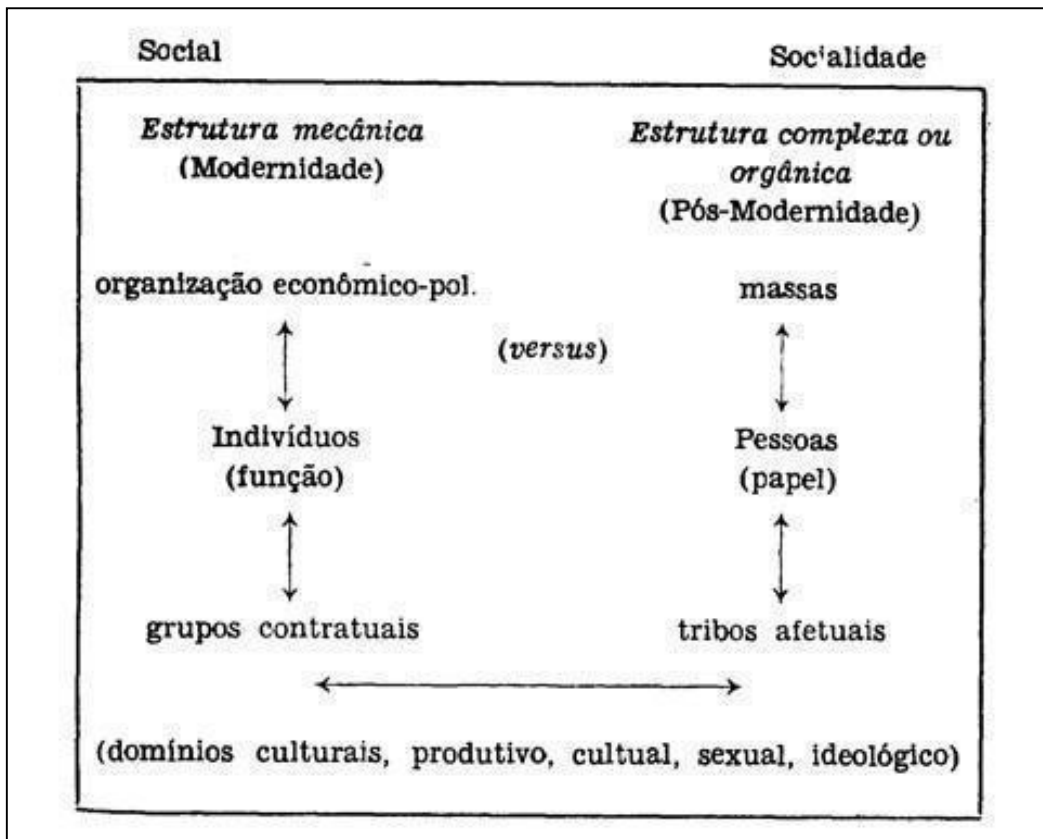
Social

Socialidade

*Estrutura mecânica*
(Modernidade)

*Estrutura complexa ou orgânica*
(Pós-Modernidade)

organização econômico-pol.

massas

(*versus*)

Indivíduos
(função)

Pessoas
(papel)

grupos contratuais

tribos afetuais

(domínios culturais, produtivo, cultual, sexual, ideológico)